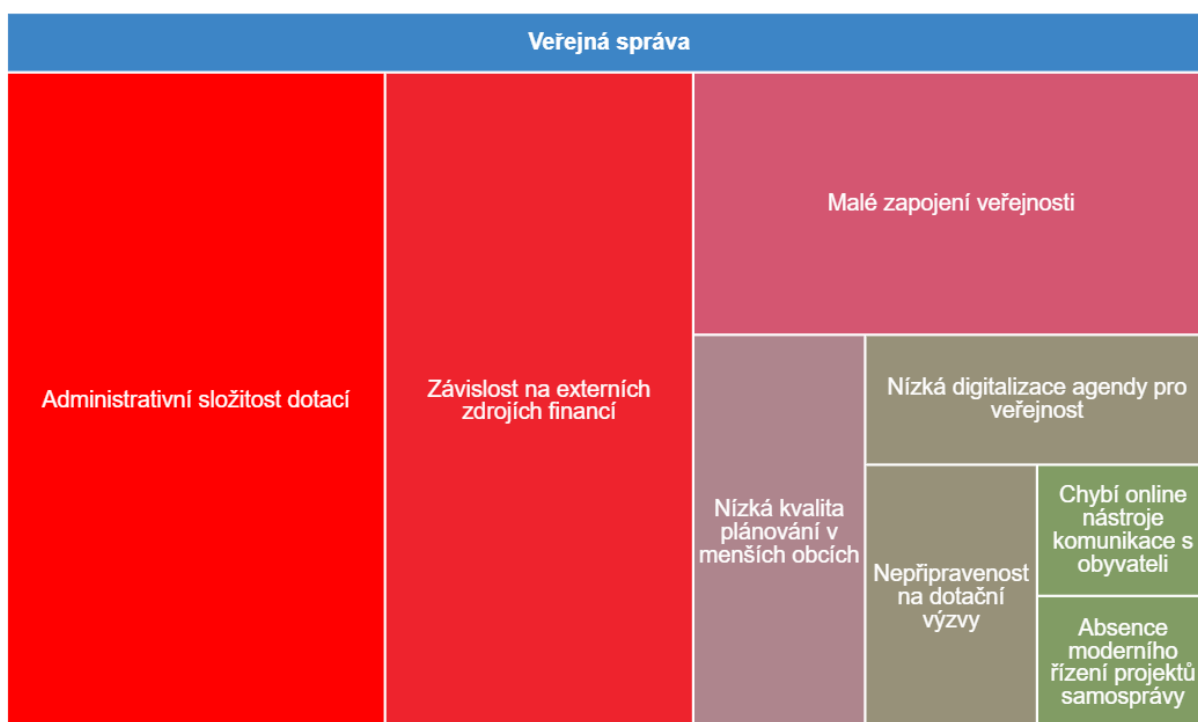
Veřejná správa

Administrativní složitost dotací

Závislost na externích zdrojích financí

Malé zapojení veřejnosti

Nízká kvalita plánování v menších obcích

Nízká digitalizace agendy pro veřejnost

Nepřipravenost na dotační výzvy

Chybí online nástroje komunikace s obyvateli

Absence moderního řízení projektů samosprávy